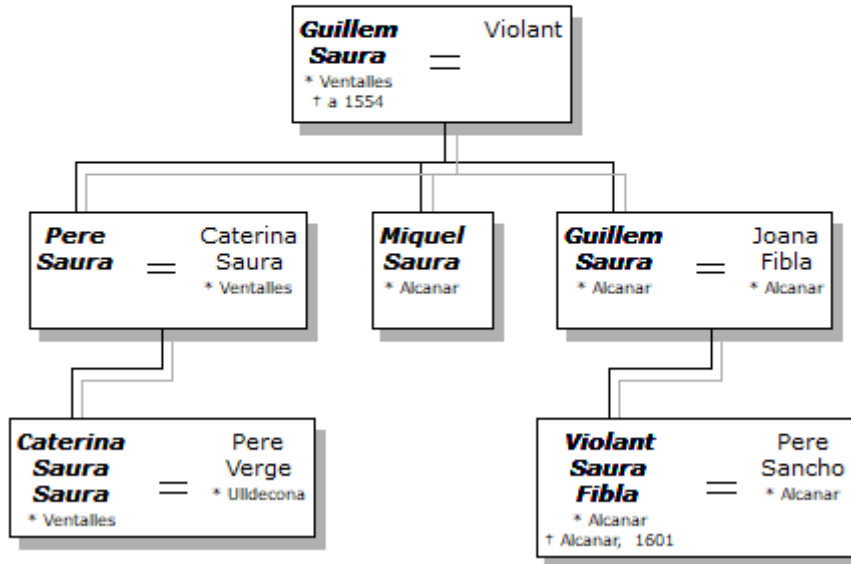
**Guillem Saura** = Violant
* Ventalles
† a 1554

**Pere Saura** = Caterina Saura
* Ventalles

**Miquel Saura**
* Alcanar

**Guillem Saura** = Joana Fibla
* Alcanar
* Alcanar

**Caterina Saura Saura** = Pere Verge
* Ventalles
* Ulldecona

**Violant Saura Fibla** = Pere Sancho
* Alcanar
† Alcanar, 1601
* Alcanar